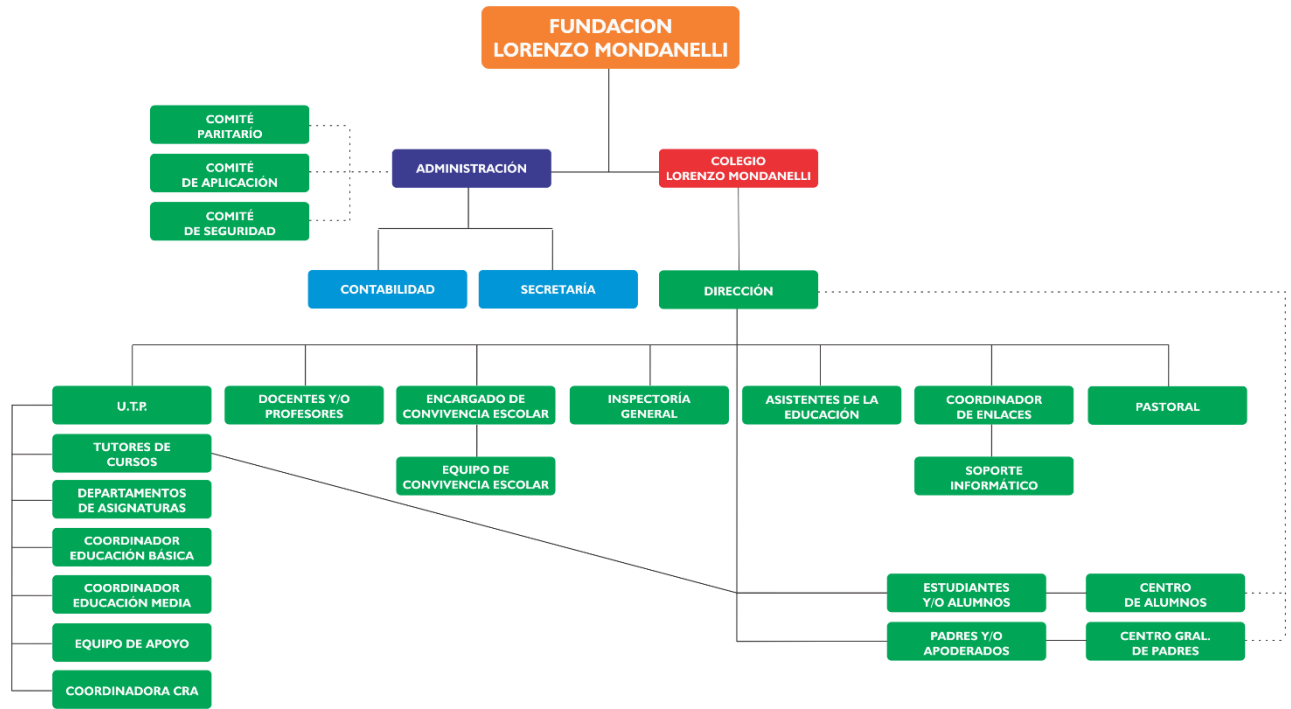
FUNDACION
LORENZO MONDANELLI

COMITÉ
PARITARÍO

COMITÉ
DE APLICACIÓN

COMITÉ
DE SEGURIDAD

ADMINISTRACIÓN

COLEGIO
LORENZO MONDANELLI

CONTABILIDAD

SECRETARÍA

DIRECCIÓN

U.T.P.

DOCENTES Y/O
PROFESORES

ENCARGADO DE
CONVIVENCIA ESCOLAR

INSPECTORÍA
GENERAL

ASISTENTES DE LA
EDUCACIÓN

COORDINADOR
DE ENLACES

PASTORAL

TUTORES DE
CURSOS

EQUIPO DE
CONVIVENCIA ESCOLAR

SOPORTE
INFORMÁTICO

DEPARTAMENTOS
DE ASIGNATURAS

COORDINADOR
EDUCACIÓN BÁSICA

COORDINADOR
EDUCACIÓN MEDIA

EQUIPO DE APOYO

COORDINADORA CRA

ESTUDIANTES
Y/O ALUMNOS

CENTRO
DE ALUMNOS

PADRES Y/O
APODERADOS

CENTRO GRAL.
DE PADRES